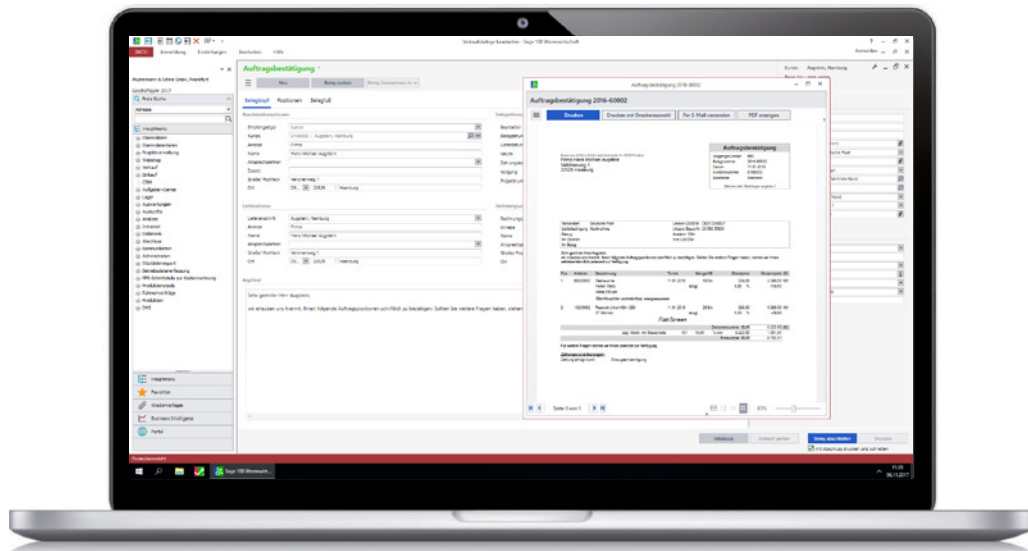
Auftragsbestätigung

Belegkopf Positionen Belegfuß

Auftragsbestätigung 2016-60002

Auftragsbestätigung 2016-60002

Drucken Drucken mit Druckerauswahl Per E-Mail versenden PDF anzeigen

Auftragsbestätigung

Hauptmenü

Favoriten

Wiedervorlagen

Business Intelligence

Portal

Seite 1 von 1

Sehr geehrter Herr Augstein,

Kunde: Augstein, Hamburg